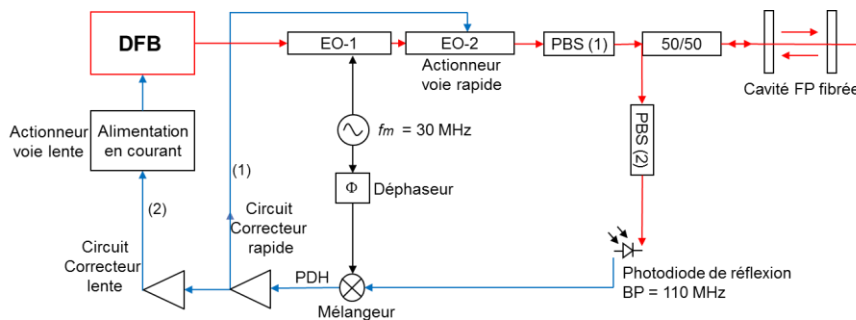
DFB

EO-1

EO-2

Actionneur voie rapide

PBS (1)

50/50

Cavité FP fibrée

PBS (2)

Actionneur voie lente

Alimentation en courant

$f_m$ = 30 MHz

Φ

Déphaseur

(1)

(2)

Circuit Correcteur rapide

Circuit Correcteur lente

PDH

Mélangeur

Photodiode de réflexion
BP = 110 MHz